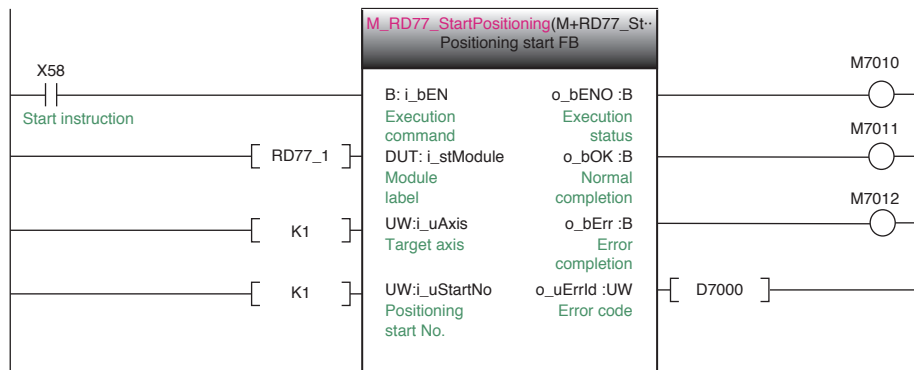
M_RD77_StartPositioning(M+RD77_St··
Positioning start FB

X58

Start instruction

B: i_bEN
Execution command

o_bENO :B
Execution status

M7010

RD77_1

DUT: i_stModule
Module label

o_bOK :B
Normal completion

M7011

K1

UW:i_uAxis
Target axis

o_bErr :B
Error completion

M7012

K1

UW:i_uStartNo
Positioning start No.

o_uErrId :UW
Error code

D7000